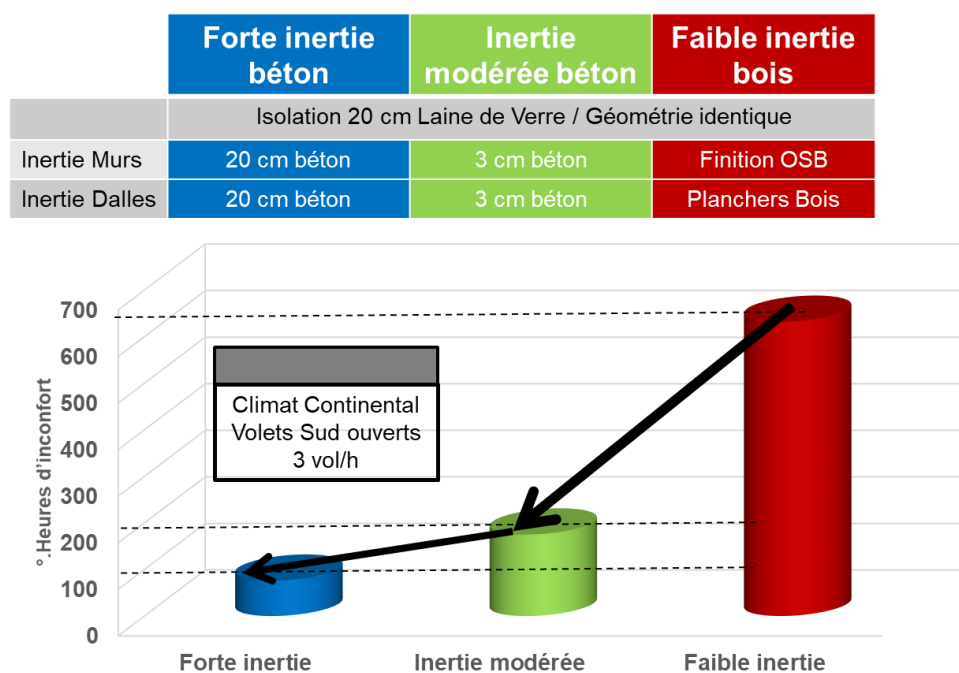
| | Forte inertie béton | Inertie modérée béton | Faible inertie bois |
|---|---|---|---|
| | Isolation 20 cm Laine de Verre / Géométrie identique | | |
| Inertie Murs | 20 cm béton | 3 cm béton | Finition OSB |
| Inertie Dalles | 20 cm béton | 3 cm béton | Planchers Bois |

°.Heures d'inconfort

700
600
500
400
300
200
100
0

Climat Continental
Volets Sud ouverts
3 vol/h

Forte inertie
Inertie modérée
Faible inertie